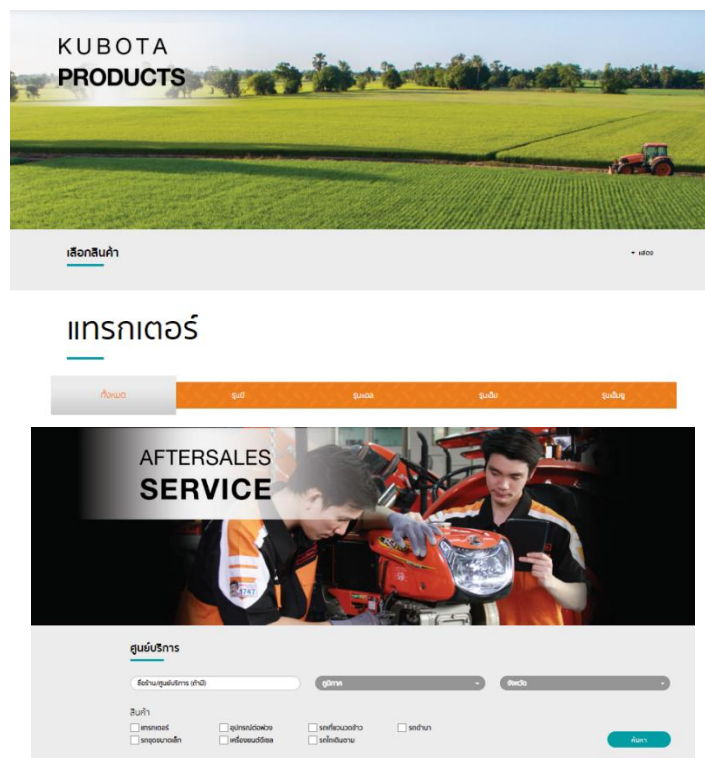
KUBOTA
PRODUCTS

เลือกสินค้า

▾ แสดง

แทรกเตอร์

| ทั้งหมด | รุ่นบี | รุ่นเอล | รุ่นเอ็ม | รุ่นเอ็มยู |
|---|---|---|---|---|

AFTERSALES
SERVICE

ศูนย์บริการ

ชื่อร้าน/ศูนย์บริการ (ถ้ามี)

ภูมิภาค

จังหวัด

สินค้า

แทรกเตอร์

อุปกรณ์ต่อพ่วง

รถเกี่ยวนวดข้าว

รถดำนา

รถขุดขนาดเล็ก

เครื่องยนต์ดีเซล

รถไถเดินตาม

ค้นหา